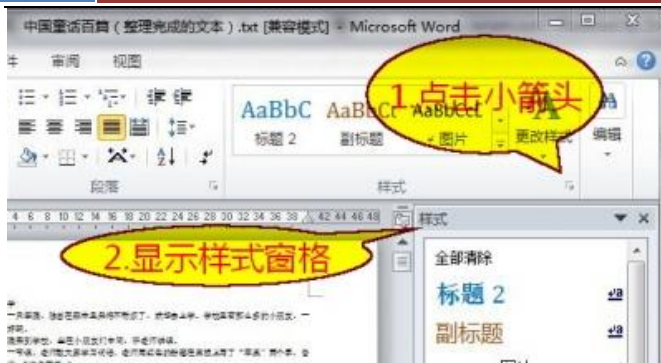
中国童话百篇（整理完成的文本）.txt [兼容模式] - Microsoft Word

件 审阅 视图

AaBbC AaBbC AaBbCcI

标题 2 副标题 图片 更改样式 编辑

段落 样式

4 6 8 10 12 14 16 18 20 22 24 26 28 30 32 34 36 38 42 44 46 48

1.点击小箭头

2.显示样式窗格

样式

全部清除

标题 2

副标题